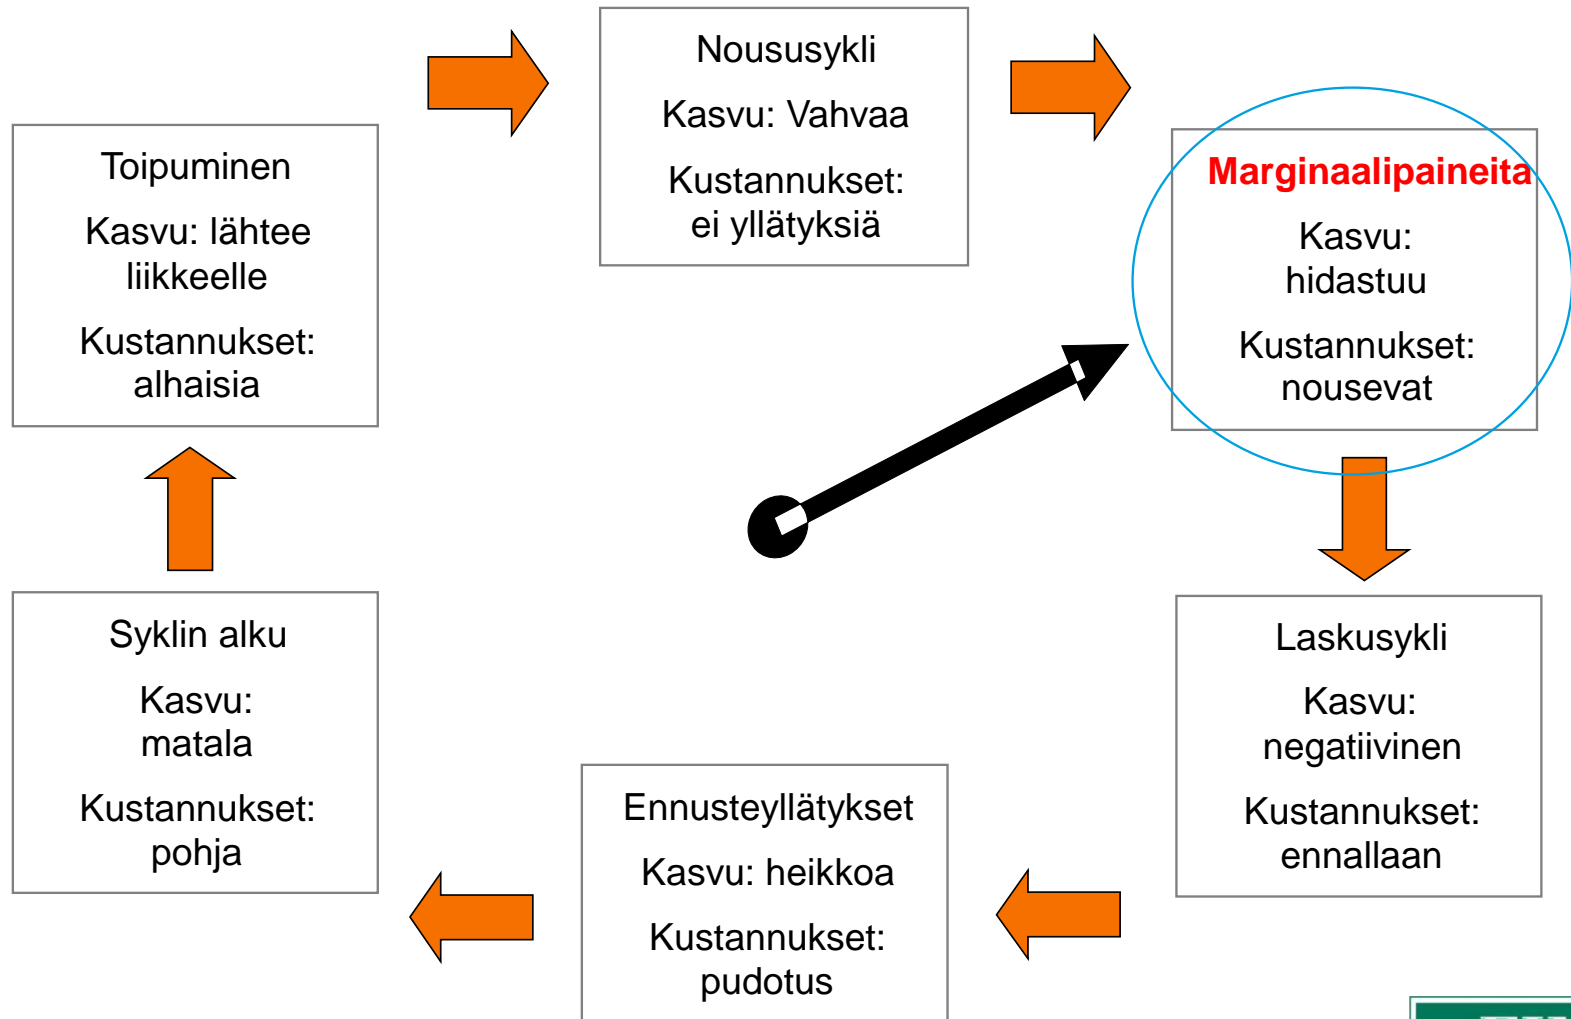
Nousuykli

Nousysykli

Kasvu: Vahvaa

Kustannukset: ei yllätyksiä

Marginaalipaineita

Kasvu: hidastuu

Kustannukset: nousevat

Toipuminen

Kasvu: lähtee liikkeelle

Kustannukset: alhaisia

Syklin alku

Kasvu: matala

Kustannukset: pohja

Ennusteyllätykset

Kasvu: heikkoa

Kustannukset: pudotus

Laskusykli

Kasvu: negatiivinen

Kustannukset: ennallaan